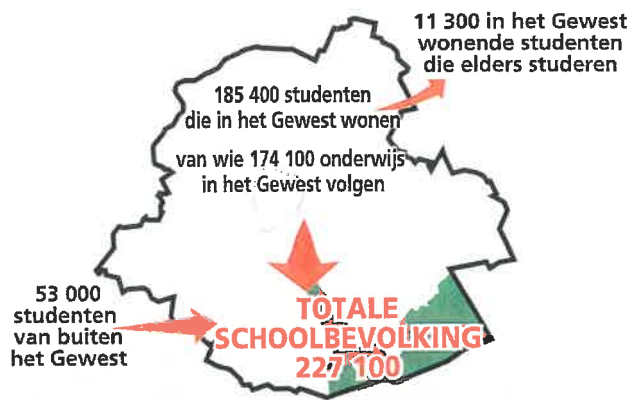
11 300 in het Gewest wonende studenten die elders studeren

185 400 studenten die in het Gewest wonen

van wie 174 100 onderwijs in het Gewest volgen

53 000 studenten van buiten het Gewest

TOTALE SCHOOLBEVOLKING 227 100